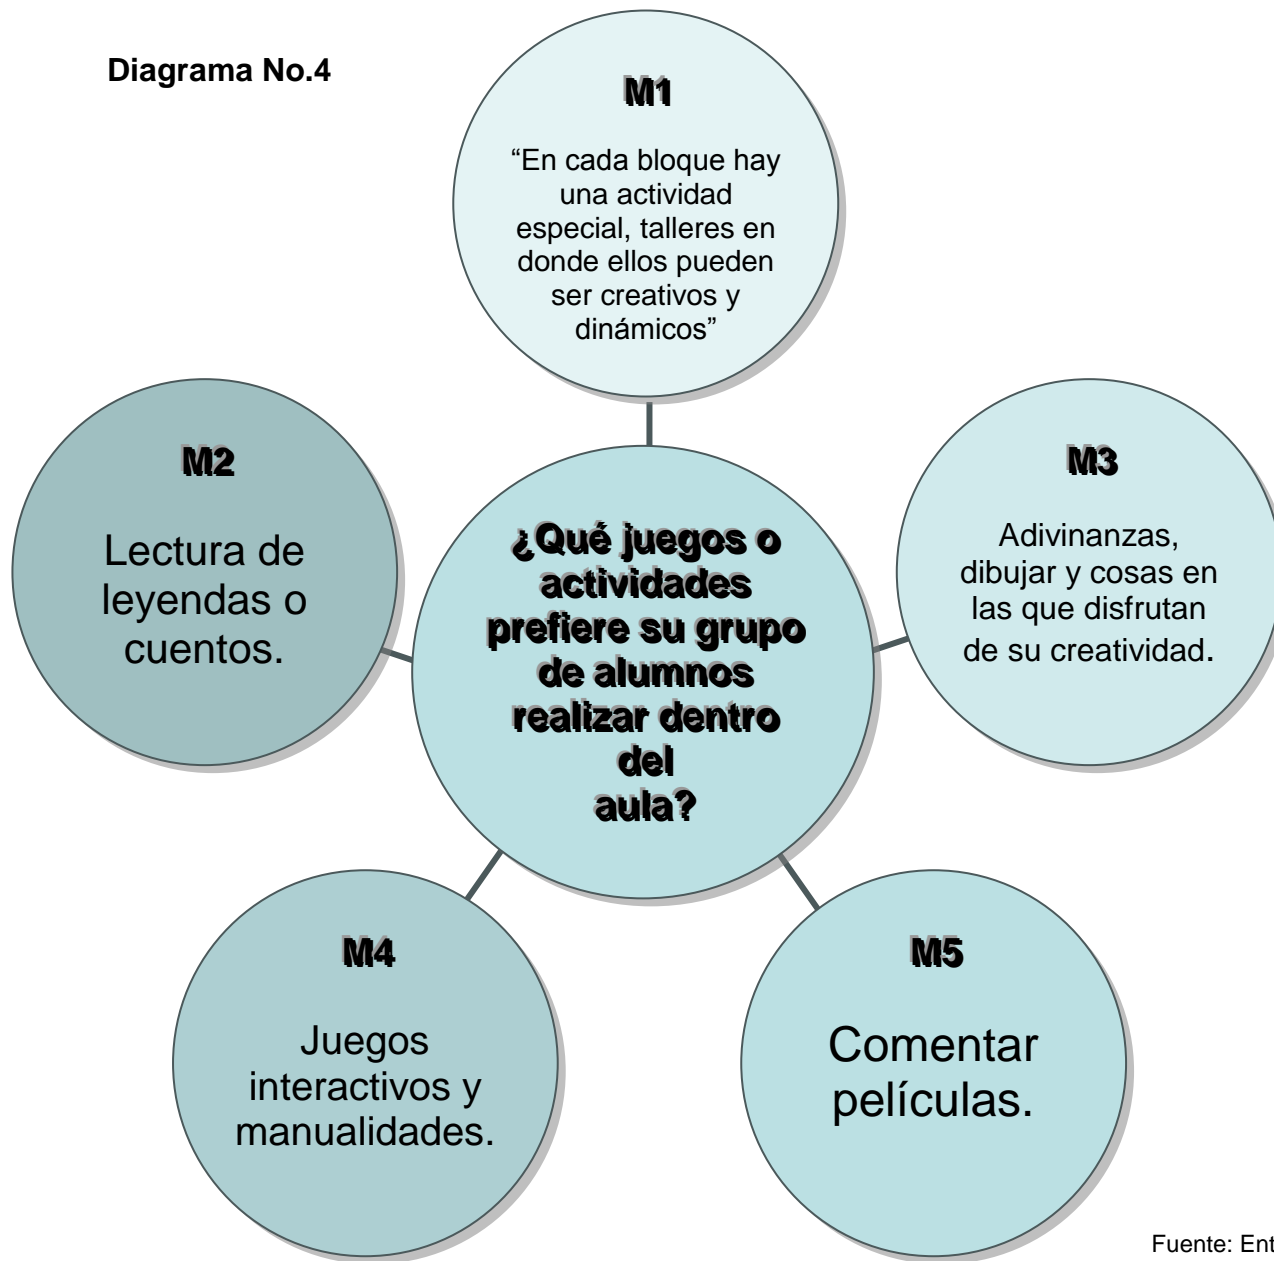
Diagrama No.4

M1

"En cada bloque hay una actividad especial, talleres en donde ellos pueden ser creativos y dinámicos"

M2

Lectura de leyendas o cuentos.

¿Qué juegos o actividades prefiere su grupo de alumnos realizar dentro del aula?

M3

Adivinanzas, dibujar y cosas en las que disfrutan de su creatividad.

M4

Juegos interactivos y manualidades.

M5

Comentar películas.

Fuente: Ent